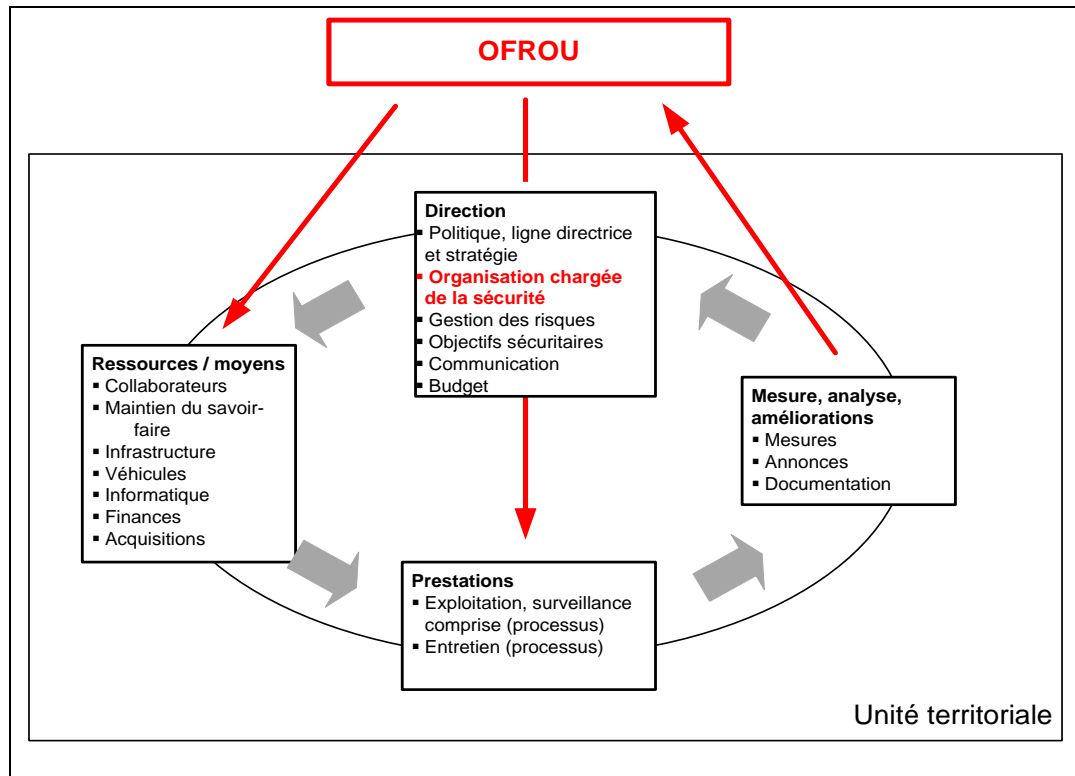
OFROU

Direction
▪ Politique, ligne directrice et stratégie
▪ Organisation chargée de la sécurité
▪ Gestion des risques
▪ Objectifs sécuritaires
▪ Communication
▪ Budget

Ressources / moyens
▪ Collaborateurs
▪ Maintien du savoir-faire
▪ Infrastructure
▪ Véhicules
▪ Informatique
▪ Finances
▪ Acquisitions

Mesure, analyse, améliorations
▪ Mesures
▪ Annonces
▪ Documentation

Prestations
▪ Exploitation, surveillance comprise (processus)
▪ Entretien (processus)

Unité territoriale